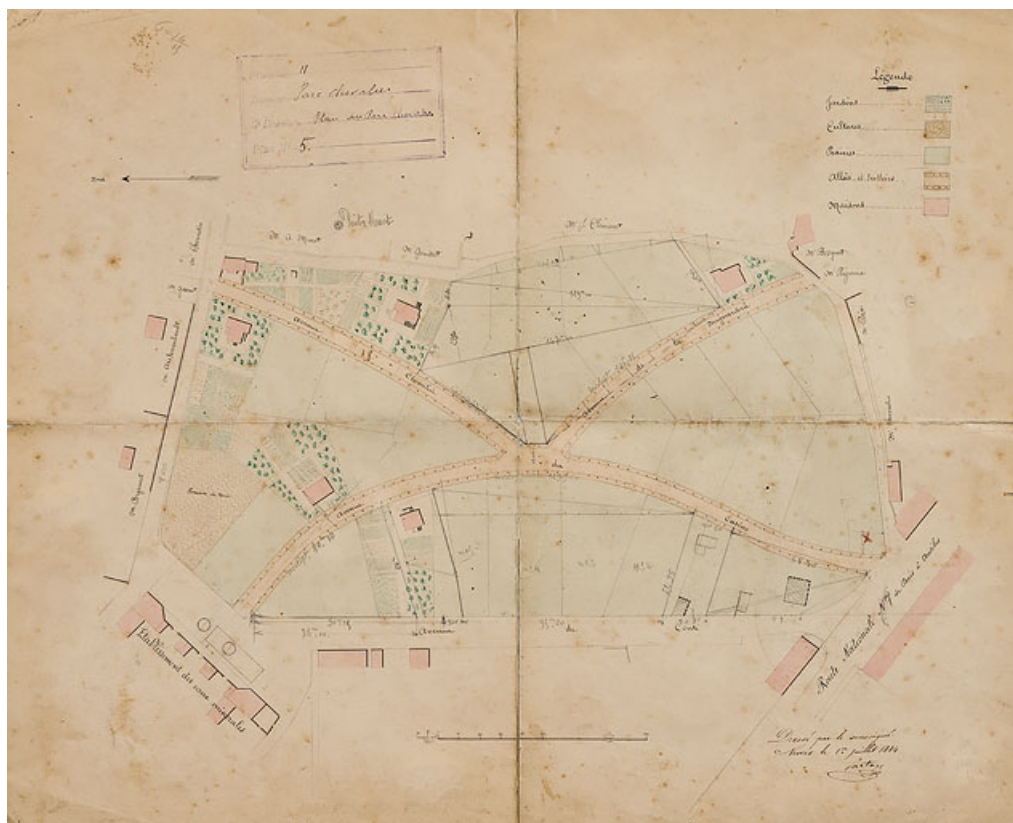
11
Parc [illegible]
Plan du Parc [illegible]
5.

Légende
Jardins
Cultures
Prairies
Allées et trottoirs
Maisons

Nord

Pot-Brout

Mr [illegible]
Mr Grandet
Mr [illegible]
Mr Bisquet
Mr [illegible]

Avenue
Avenue
du
Avenue
du
Cirque
Avenue

Établissement des eaux minérales

Route Nationale No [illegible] de Paris à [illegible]

Dressé par le soussigné
Neuvic le 17 juillet 1884
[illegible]